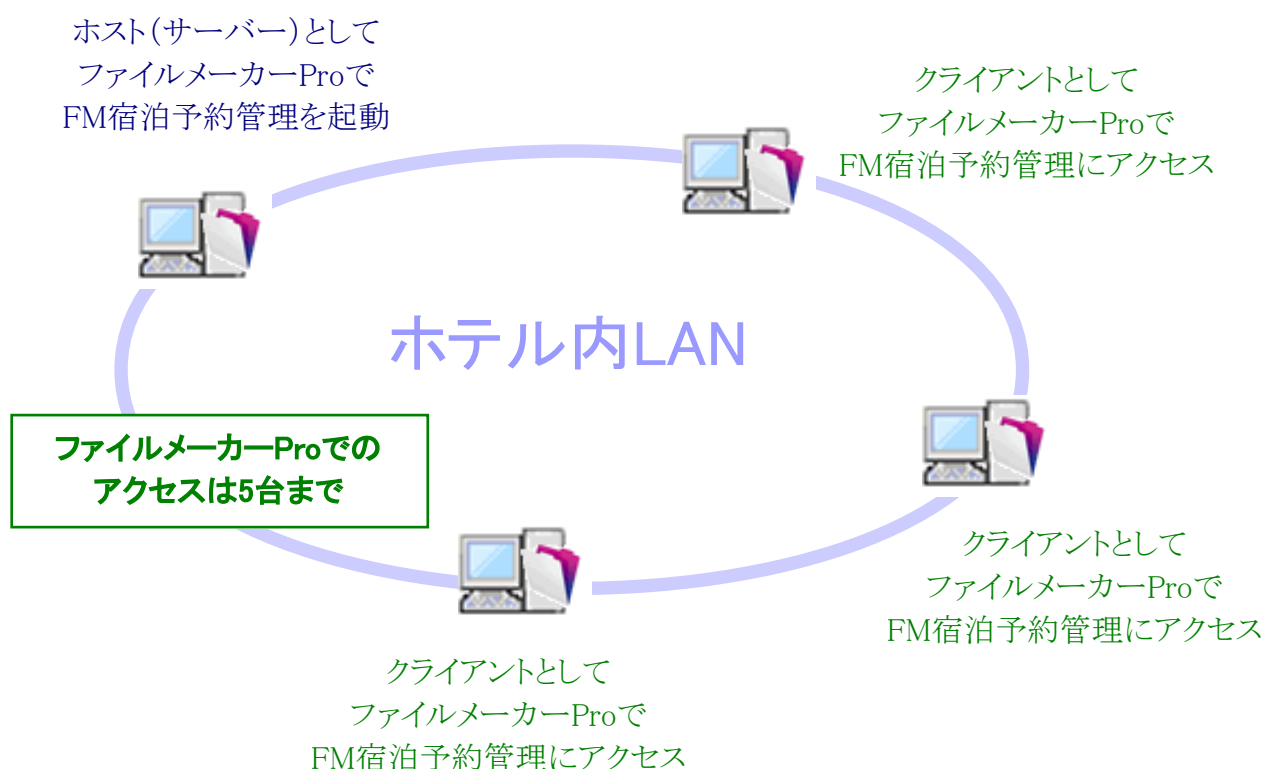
ホスト（サーバー）として
ファイルメーカーProで
FM宿泊予約管理を起動

クライアントとして
ファイルメーカーProで
FM宿泊予約管理にアクセス

ホテル内LAN

ファイルメーカーProでの
アクセスは5台まで

クライアントとして
ファイルメーカーProで
FM宿泊予約管理にアクセス

クライアントとして
ファイルメーカーProで
FM宿泊予約管理にアクセス